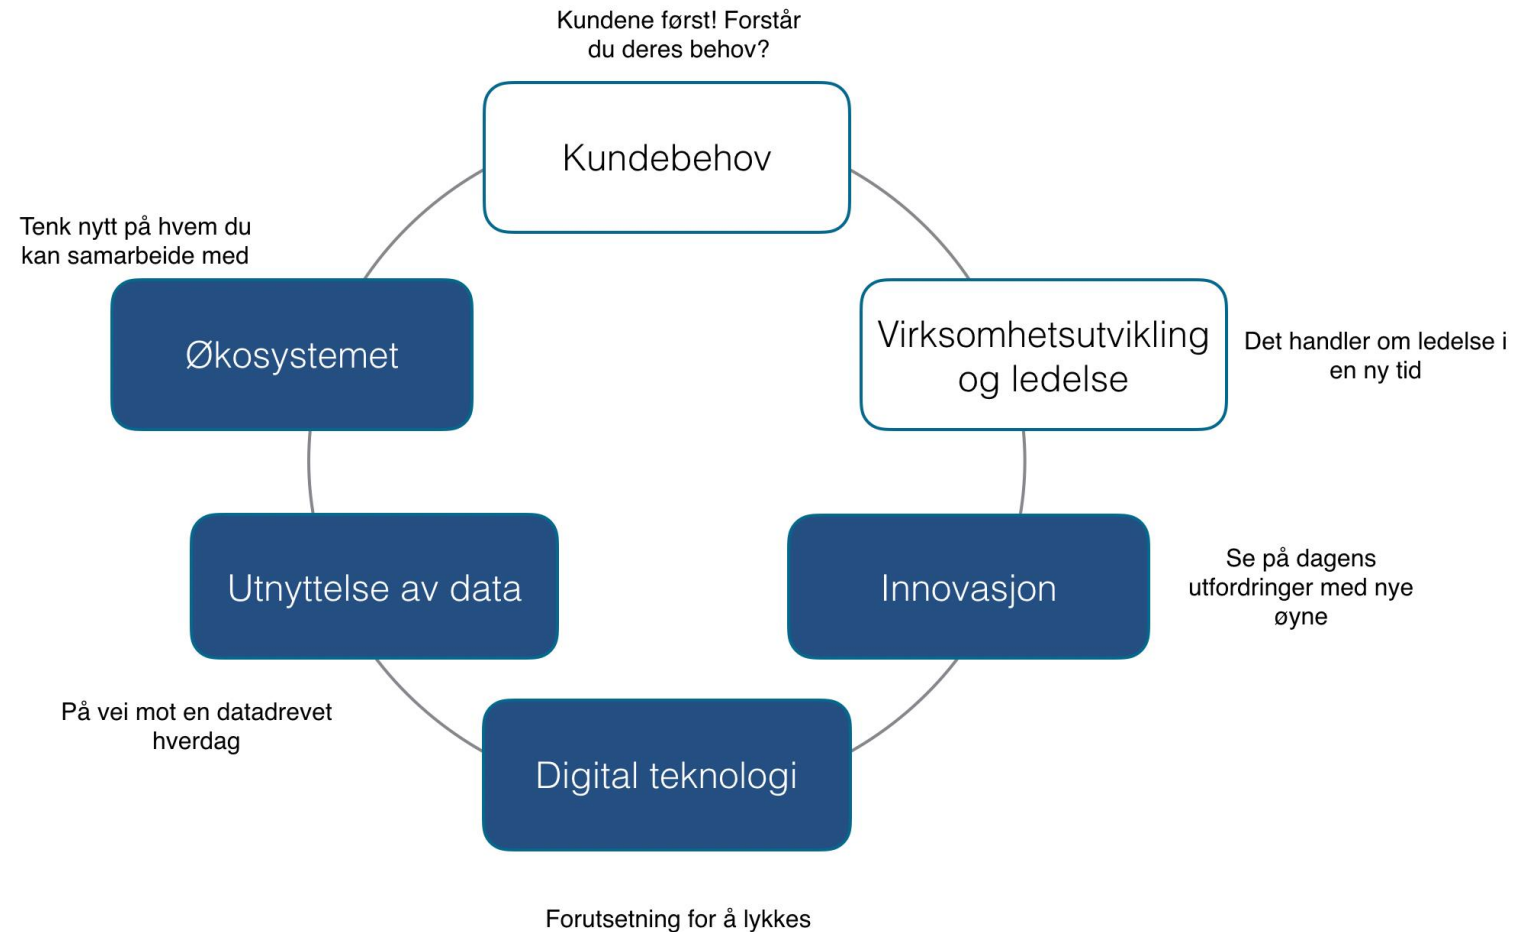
Kundene først! Forstår du deres behov?

Kundebehov

Tenk nytt på hvem du kan samarbeide med

Virksomhetsutvikling og ledelse

Det handler om ledelse i en ny tid

Økosystemet

Utnyttelse av data

Innovasjon

Se på dagens utfordringer med nye øyne

På vei mot en datadrevet hverdag

Digital teknologi

Forutsetning for å lykkes